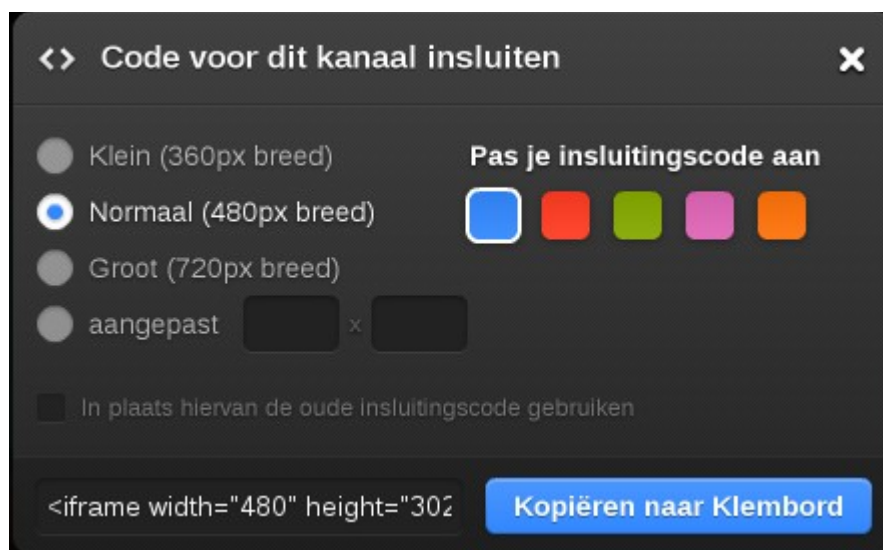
<> Code voor dit kanaal insluiten

✕

Klein (360px breed)

Normaal (480px breed)

Groot (720px breed)

aangepast x

Pas je insluitingscode aan

In plaats hiervan de oude insluitingscode gebruiken

<iframe width="480" height="302

Kopiëren naar Klembord